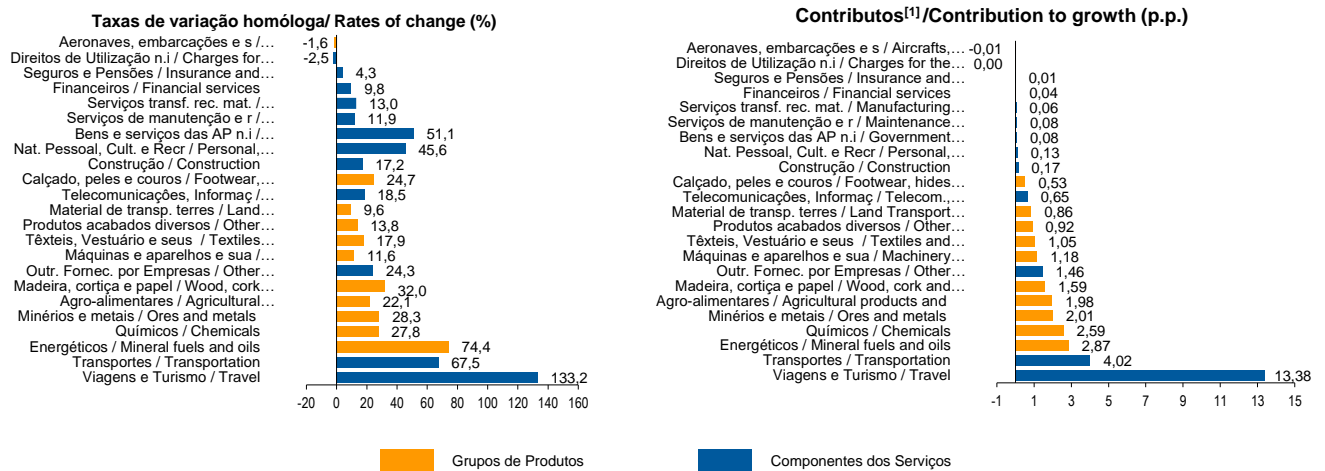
Taxas de variação homóloga/ Rates of change (%)

| Categoria | Taxa |
|---|---|
| Aeronaves, embarcações e s /... | -1,6 |
| Direitos de Utilização n.i / Charges for... | -2,5 |
| Seguros e Pensões / Insurance and... | 4,3 |
| Financeiros / Financial services | 9,8 |
| Serviços transf. rec. mat. /... | 13,0 |
| Serviços de manutenção e r /... | 11,9 |
| Bens e serviços das AP n.i /... | 51,1 |
| Nat. Pessoal, Cult. e Recr / Personal,... | 45,6 |
| Construção / Construction | 17,2 |
| Calçado, peles e couros / Footwear,... | 24,7 |
| Telecomunicações, Informaç /... | 18,5 |
| Material de transp. terres / Land... | 9,6 |
| Produtos acabados diversos / Other... | 13,8 |
| Têxteis, Vestuário e seus / Textiles... | 17,9 |
| Máquinas e aparelhos e sua /... | 11,6 |
| Outr. Fornec. por Empresas / Other... | 24,3 |
| Madeira, cortiça e papel / Wood, cork... | 32,0 |
| Agro-alimentares / Agricultural... | 22,1 |
| Minérios e metais / Ores and metals | 28,3 |
| Químicos / Chemicals | 27,8 |
| Energéticos / Mineral fuels and oils | 74,4 |
| Transportes / Transportation | 67,5 |
| Viagens e Turismo / Travel | 133,2 |

-20 0 20 40 60 80 100 120 140 160

Contributos$^{[1]}$/Contribution to growth (p.p.)

| Categoria | Contributo |
|---|---|
| Aeronaves, embarcações e s / Aircrafts,... | -0,01 |
| Direitos de Utilização n.i / Charges for the... | 0,00 |
| Seguros e Pensões / Insurance and... | 0,01 |
| Financeiros / Financial services | 0,04 |
| Serviços transf. rec. mat. / Manufacturing... | 0,06 |
| Serviços de manutenção e r / Maintenance... | 0,08 |
| Bens e serviços das AP n.i / Government... | 0,08 |
| Nat. Pessoal, Cult. e Recr / Personal,... | 0,13 |
| Construção / Construction | 0,17 |
| Calçado, peles e couros / Footwear, hides... | 0,53 |
| Telecomunicações, Informaç / Telecom.,... | 0,65 |
| Material de transp. terres / Land Transport... | 0,86 |
| Produtos acabados diversos / Other... | 0,92 |
| Têxteis, Vestuário e seus / Textiles and... | 1,05 |
| Máquinas e aparelhos e sua / Machinery... | 1,18 |
| Outr. Fornec. por Empresas / Other... | 1,46 |
| Madeira, cortiça e papel / Wood, cork and... | 1,59 |
| Agro-alimentares / Agricultural products and | 1,98 |
| Minérios e metais / Ores and metals | 2,01 |
| Químicos / Chemicals | 2,59 |
| Energéticos / Mineral fuels and oils | 2,87 |
| Transportes / Transportation | 4,02 |
| Viagens e Turismo / Travel | 13,38 |

-1 1 3 5 7 9 11 13 15

Grupos de Produtos
Componentes dos Serviços